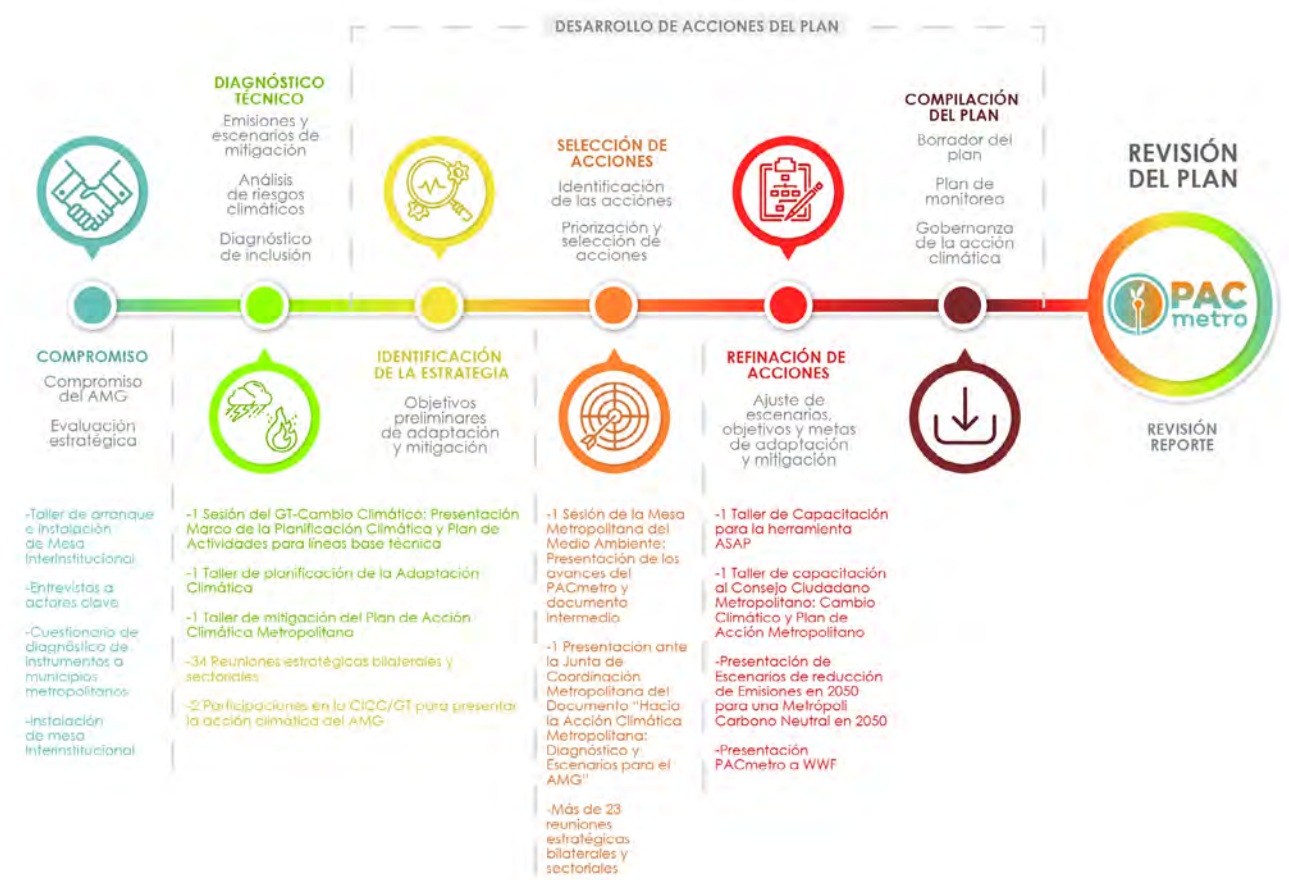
DESARROLLO DE ACCIONES DEL PLAN

DIAGNÓSTICO TÉCNICO
Emisiones y escenarios de mitigación
Análisis de riesgos climáticos
Diagnóstico de inclusión

SELECCIÓN DE ACCIONES
Identificación de las acciones
Priorización y selección de acciones

COMPILACIÓN DEL PLAN
Borrador del plan
Plan de monitoreo
Gobernanza de la acción climática

REVISIÓN DEL PLAN

PAC metro

COMPROMISO
Compromiso del AMG
Evaluación estratégica

IDENTIFICACIÓN DE LA ESTRATEGIA
Objetivos preliminares de adaptación y mitigación

REFINACIÓN DE ACCIONES
Ajuste de escenarios, objetivos y metas de adaptación y mitigación

REVISIÓN REPORTE

-Taller de arranque e instalación de Mesa Interinstitucional
-Entrevistas a actores clave
-Cuestionario de diagnóstico de instrumentos a municipios metropolitanos
-Instalación de mesa Interinstitucional

-1 Sesión del GT-Cambio Climático: Presentación Marco de la Planificación Climática y Plan de Actividades para líneas base técnica
-1 Taller de planificación de la Adaptación Climática
-1 Taller de mitigación del Plan de Acción Climática Metropolitana
-34 Reuniones estratégicas bilaterales y sectoriales
-2 Participaciones en la CICC/GT para presentar la acción climática del AMG

-1 Sesión de la Mesa Metropolitana del Medio Ambiente: Presentación de los avances del PACmetro y documento intermedio
-1 Presentación ante la Junta de Coordinación Metropolitana del Documento "Hacia la Acción Climática Metropolitana: Diagnóstico y Escenarios para el AMG"
-Más de 23 reuniones estratégicas bilaterales y sectoriales

-1 Taller de Capacitación para la herramienta ASAP
-1 Taller de capacitación al Consejo Ciudadano Metropolitano: Cambio Climático y Plan de Acción Metropolitano
-Presentación de Escenarios de reducción de Emisiones en 2050 para una Metrópoli Carbono Neutral en 2050
-Presentación PACmetro a WWF